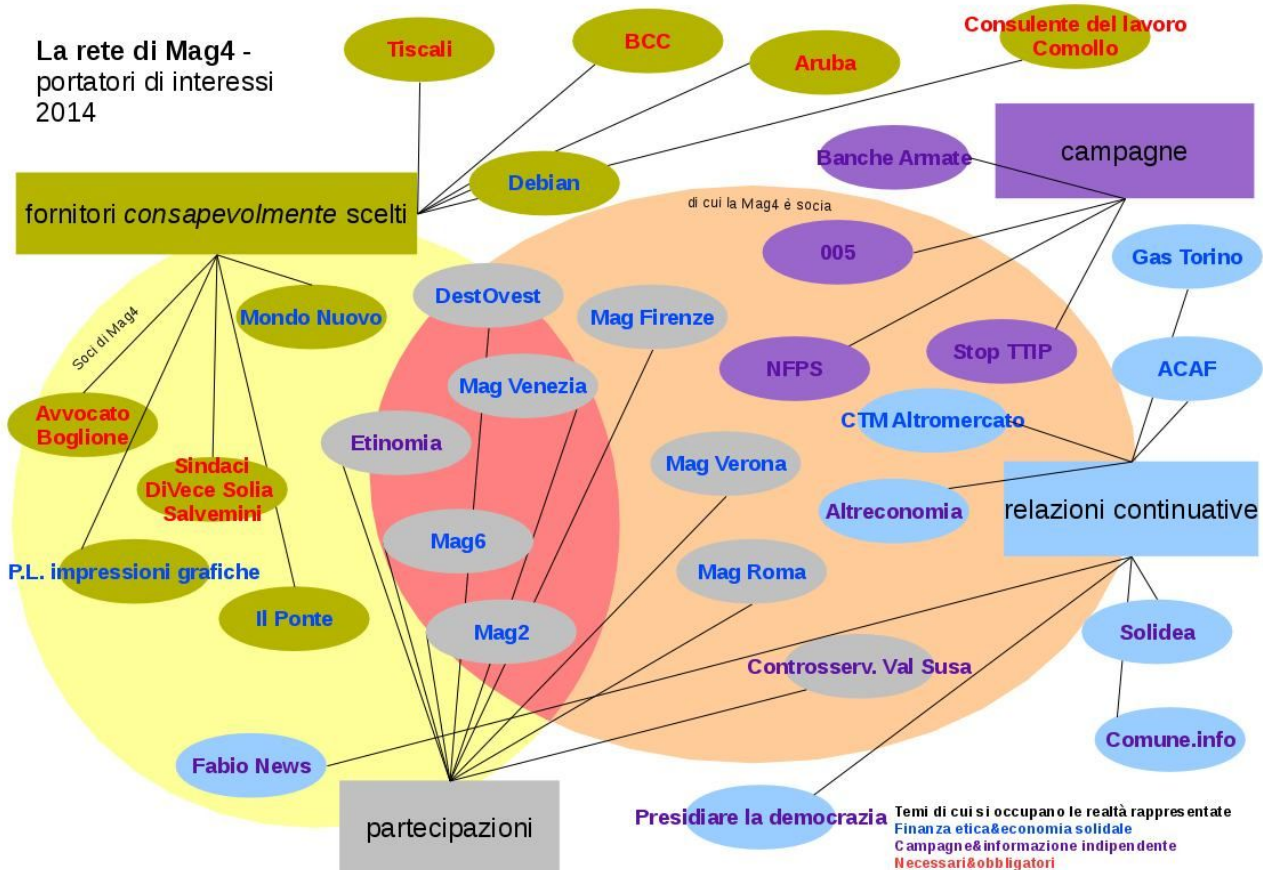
La rete di Mag4 - portatori di interessi 2014

Tiscali

BCC

Aruba

Consulente del lavoro Comollo

Debian

fornitori *consapevolmente* scelti

Banche Armate

campagne

di cui la Mag4 è socia

005

Gas Torino

Mondo Nuovo

DestOvest

Mag Firenze

Soci di Mag4

NFPS

Stop TTIP

ACAF

Mag Venezia

Avvocato Boglione

CTM Altromercato

Etinomia

Mag Verona

Sindaci DiVece Solia Salvemini

Altreconomia

relazioni continuative

Mag6

P.L. impressioni grafiche

Mag Roma

Il Ponte

Mag2

Solidea

Controsserv. Val Susa

Fabio News

Comune.info

partecipazioni

Presidiare la democrazia

Temi di cui si occupano le realtà rappresentate
Finanza etica&economia solidale
Campagne&informazione indipendente
Necessari&obbligatori